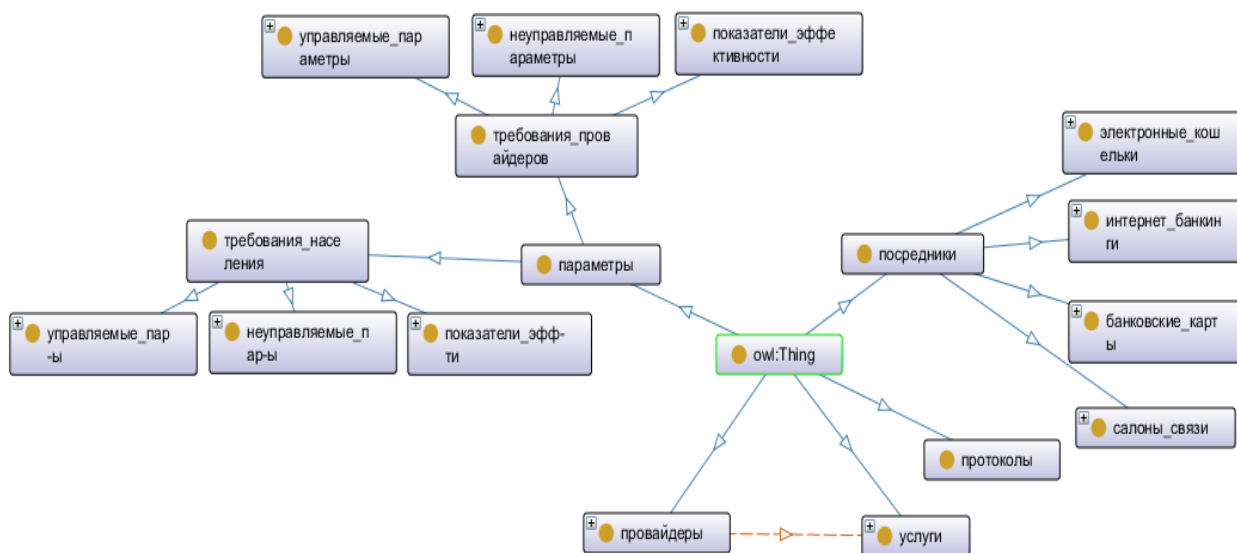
управляемые_параметры

неуправляемые_параметры

показатели_эффективности

требования_провайдеров

электронные_кошельки

интернет_банкинги

требования_населения

параметры

посредники

банковские_карты

управляемые_пар-ы

неуправляемые_пар-ы

показатели_эфф-ти

owl:Thing

салоны_связи

протоколы

провайдеры

услуги